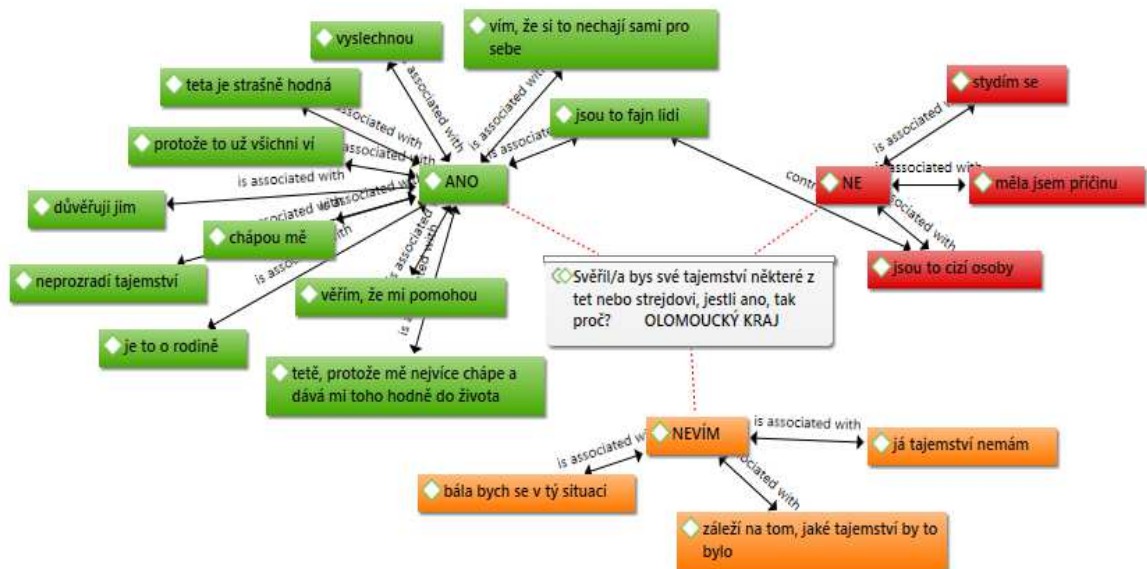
Svěřil/a bys své tajemství některé z tet nebo strejdovi, jestli ano, tak proč? OLOMOUCKÝ KRAJ

ANO

vyslechnou

vím, že si to nechají sami pro sebe

teta je strašně hodná

jsou to fajn lidi

protože to už všichni ví

důvěřuji jim

chápou mě

neprozradí tajemství

věřím, že mi pomohou

je to o rodině

tetě, protože mě nejvíce chápe a dává mi toho hodně do života

is associated with

is associated with

is associated with

is associated with

is associated with

is associated with

is associated with

is associated with

is associated with

is associated with

is associated with

NE

stydím se

měla jsem příčinu

jsou to cizí osoby

is associated with

is associated with

is associated with

contr

NEVÍM

já tajemství nemám

bála bych se v tý situaci

záleží na tom, jaké tajemství by to bylo

is associated with

is associated with

is associated with